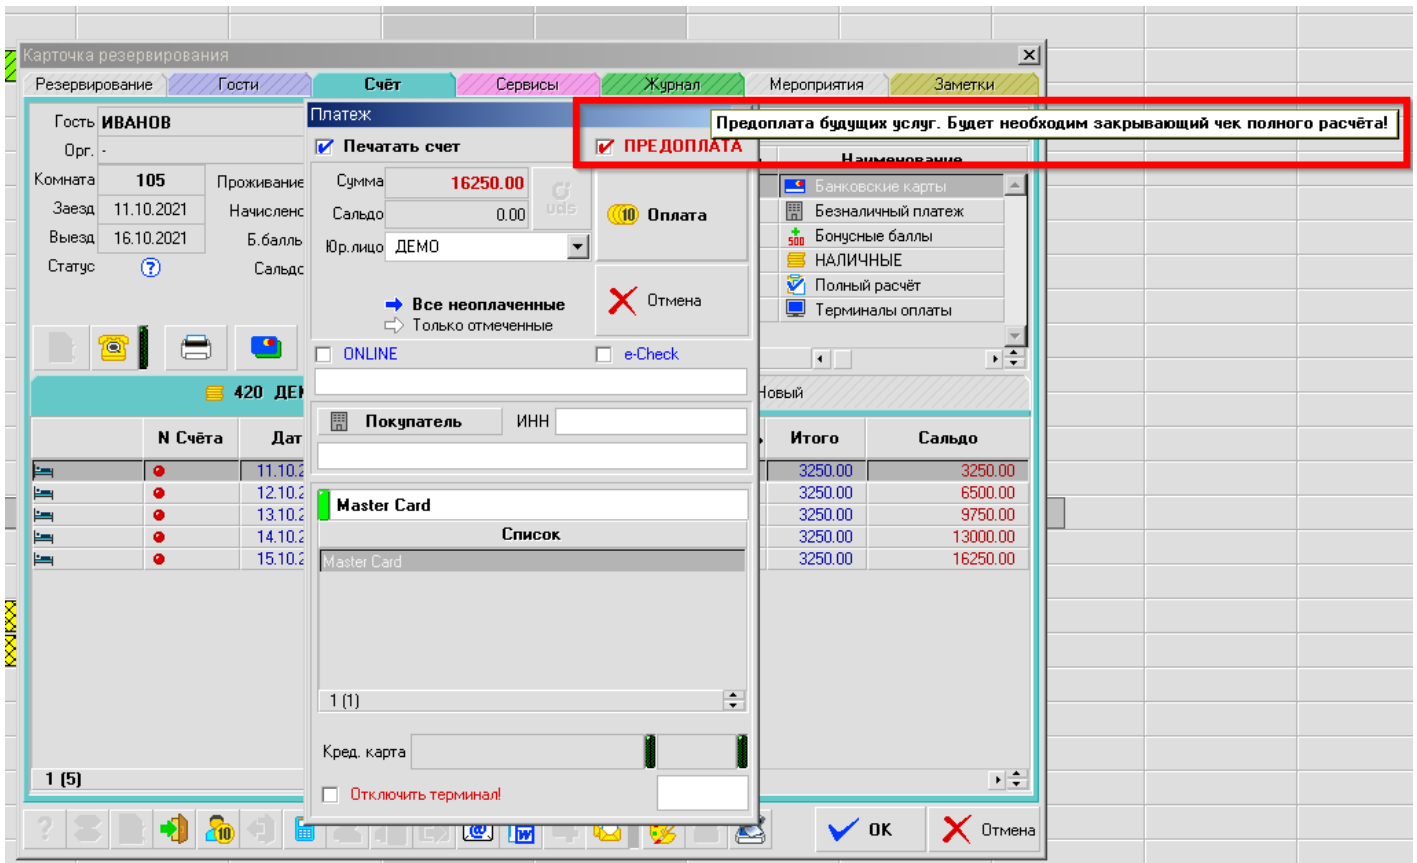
Карточка резервирования

Резервирование | Гости | Счёт | Сервисы | Журнал | Мероприятия | Заметки

Гость ИВАНОВ
Орг. -
Комната 105
Заезд 11.10.2021
Выезд 16.10.2021
Статус
Проживание
Начисленс
Б.балль
Сальдс

420 ДЕ

| | N Счёта | Дат |
|---|---|---|
| | | 11.10.2 |
| | | 12.10.2 |
| | | 13.10.2 |
| | | 14.10.2 |
| | | 15.10.2 |

1 (5)

Платеж
Печатать счет
ПРЕДОПЛАТА
Предоплата будущих услуг. Будет необходим закрывающий чек полного расчёта!
Сумма 16250.00
Сальдо 0.00
Юр.лицо ДЕМО
Оплата
Все неоплаченные
Только отмеченные
Отмена
ONLINE
e-Check
Покупатель
ИНН
Master Card
Список
Master Card
1 (1)
Кред. карта
Отключить терминал!

Наименование
Банковские карты
Безналичный платеж
Бонусные баллы
НАЛИЧНЫЕ
Полный расчёт
Терминалы оплаты

Новый

| Итого | Сальдо |
|---|---|
| 3250.00 | 3250.00 |
| 3250.00 | 6500.00 |
| 3250.00 | 9750.00 |
| 3250.00 | 13000.00 |
| 3250.00 | 16250.00 |

ОК
Отмена